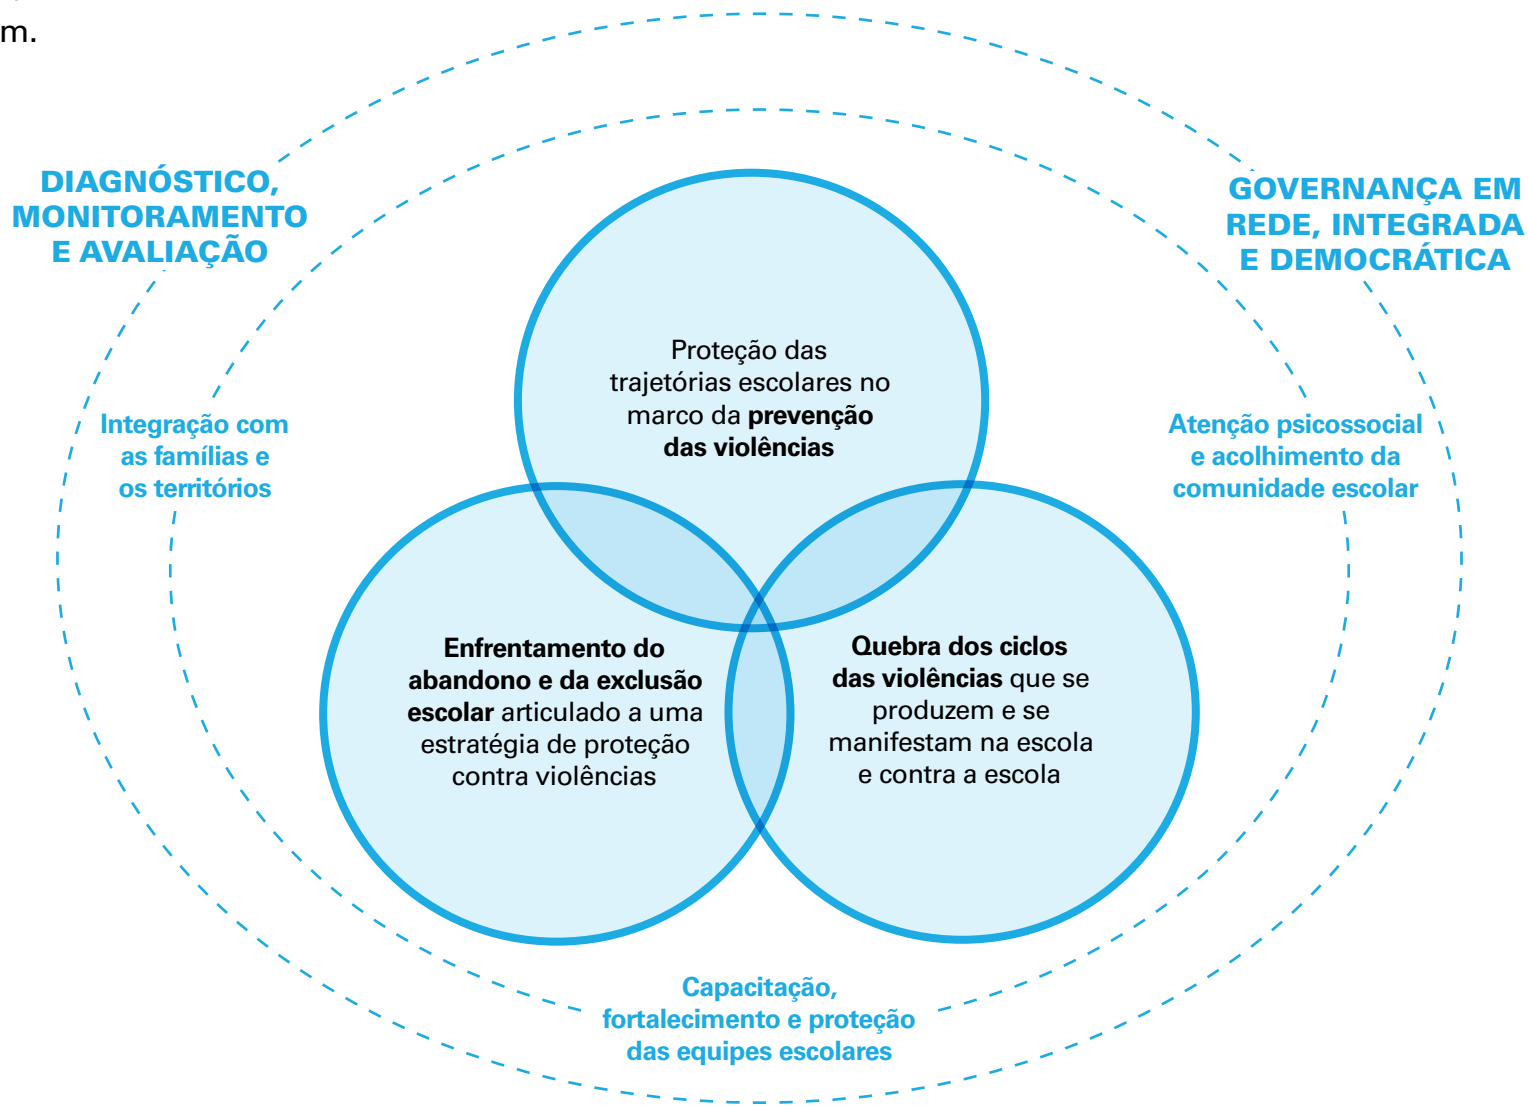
m.

DIAGNÓSTICO, MONITORAMENTO E AVALIAÇÃO

GOVERNANÇA EM REDE, INTEGRADA E DEMOCRÁTICA

Proteção das trajetórias escolares no marco da **prevenção das violências**

Integração com as famílias e os territórios

Atenção psicossocial e acolhimento da comunidade escolar

**Enfrentamento do abandono e da exclusão escolar** articulado a uma estratégia de proteção contra violências

**Quebra dos ciclos das violências** que se produzem e se manifestam na escola e contra a escola

Capacitação, fortalecimento e proteção das equipes escolares